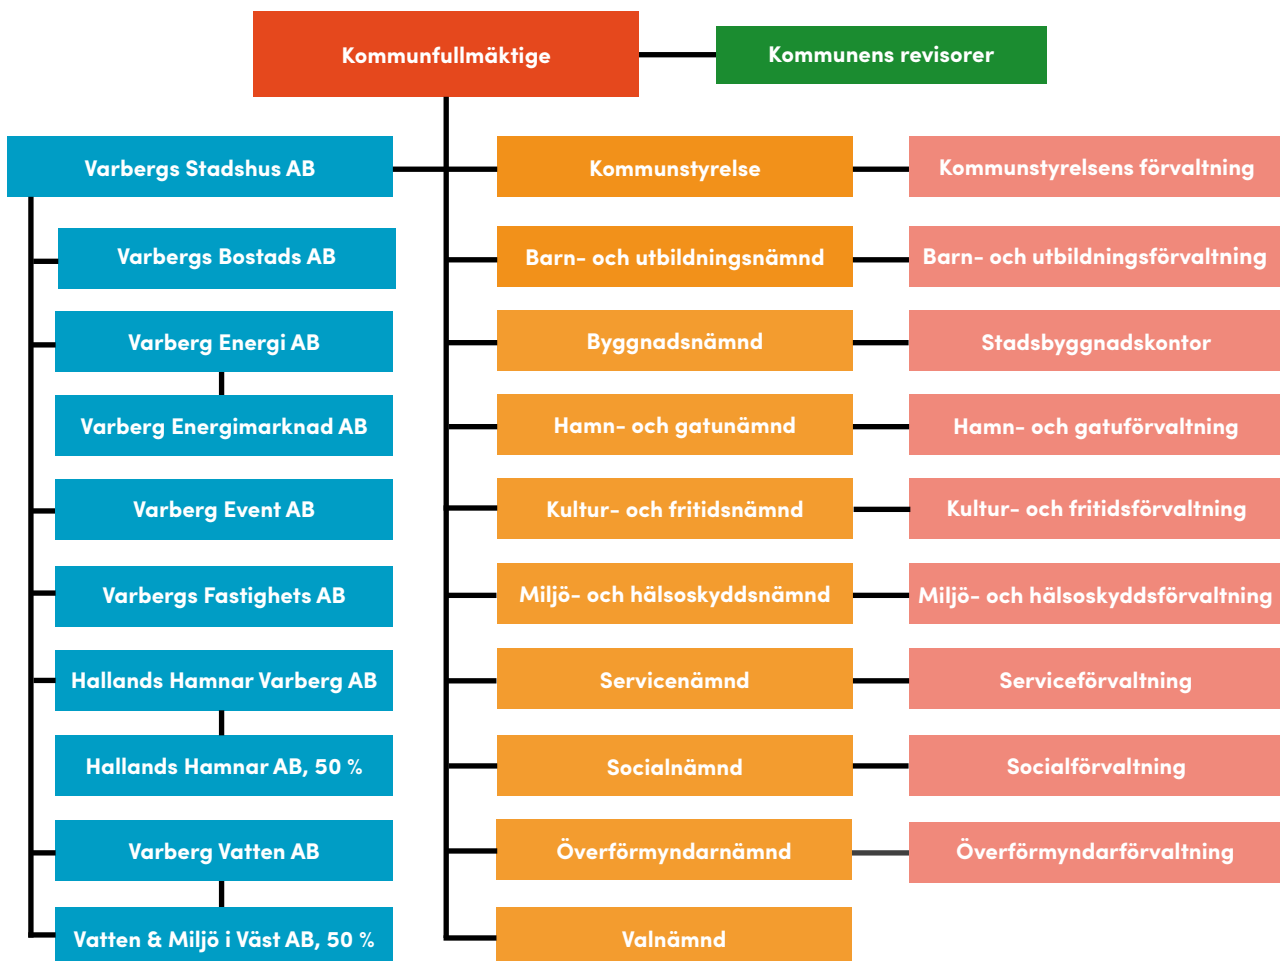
Kommunfullmäktige

Kommunens revisorer

Varbergs Stadshus AB

Varbergs Bostads AB

Varberg Energi AB

Varberg Energimarknad AB

Varberg Event AB

Varbergs Fastighets AB

Hallands Hamnar Varberg AB

Hallands Hamnar AB, 50 %

Varberg Vatten AB

Vatten & Miljö i Väst AB, 50 %

Kommunstyrelse

Barn- och utbildningsnämnd

Byggnadsnämnd

Hamn- och gatunämnd

Kultur- och fritidsnämnd

Miljö- och hälsoskyddsnämnd

Servicenämnd

Socialnämnd

Överförmyndarnämnd

Valnämnd

Kommunstyrelsens förvaltning

Barn- och utbildningsförvaltning

Stadsbyggnadskontor

Hamn- och gatuförvaltning

Kultur- och fritidsförvaltning

Miljö- och hälsoskyddsförvaltning

Serviceförvaltning

Socialförvaltning

Överförmyndarförvaltning